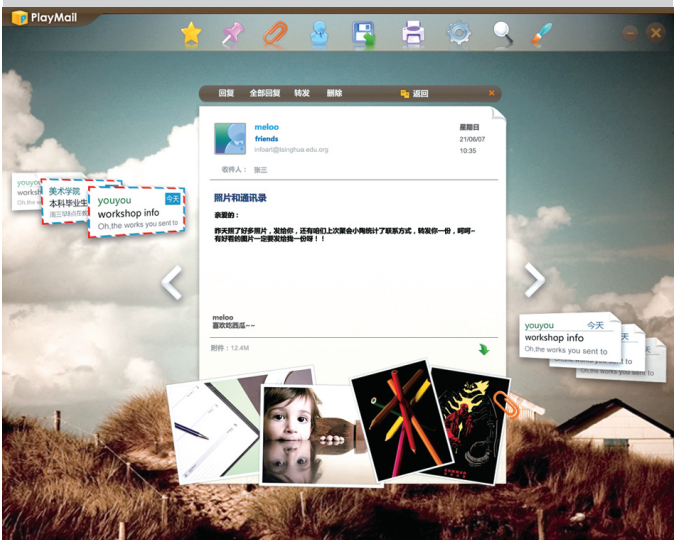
PlayMail

回复　全部回复　转发　删除　返回

meloo
friends
infoart@tsinghua.edu.org

星期日
21/06/07
10:35

收件人：张三

照片和通讯录

亲爱的：

昨天照了好多照片，发给你，还有咱们上次聚会小陶统计了联系方式，转发你一份，呵呵~有好看的图片一定要发给我一份呀！！

meloo
喜欢吃西瓜~~

附件：12.4M

youyou
worksho
美术学院
本科毕业生
周三16点在教
youyou 今天
workshop info
Oh,the works you sent to

youyou 今天
workshop info
Oh,the works you sent to